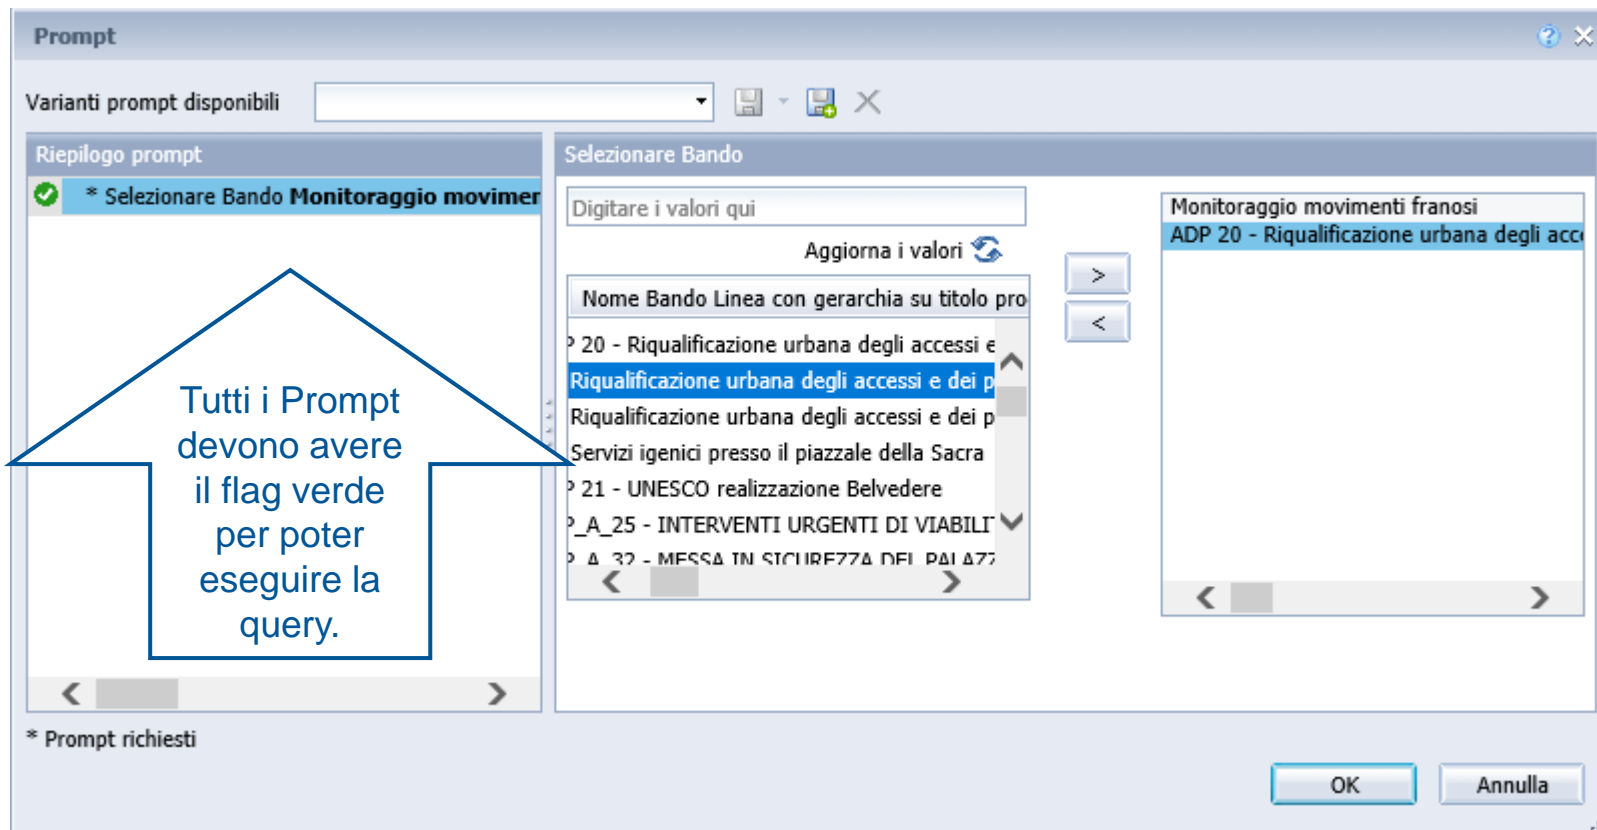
Prompt

Varianti prompt disponibili

Riepilogo prompt

* Selezionare Bando **Monitoraggio movimer**

Tutti i Prompt devono avere il flag verde per poter eseguire la query.

Selezionare Bando

Digitare i valori qui

Aggiorna i valori

Nome Bando Linea con gerarchia su titolo pro

P 20 - Riqualificazione urbana degli accessi e

Riqualificazione urbana degli accessi e dei p

Riqualificazione urbana degli accessi e dei p

Servizi igenici presso il piazzale della Sacra

P 21 - UNESCO realizzazione Belvedere

P_A_25 - INTERVENTI URGENTI DI VIABILIT

P_A_32 - MESSA IN SICUREZZA DEL PALAZZ

>

<

Monitoraggio movimenti franosi

ADP 20 - Riqualificazione urbana degli acc

* Prompt richiesti

OK

Annulla